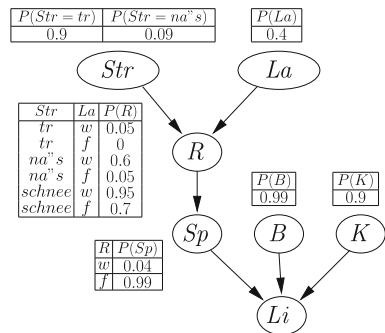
| $P(Str=tr)$ | $P(Str=na"s)$ |
|---|---|
| 0.9 | 0.09 |

| $P(La)$ |
|---|
| 0.4 |

$Str$

$La$

| $Str$ | $La$ | $P(R)$ |
|---|---|---|
| $tr$ | $w$ | 0.05 |
| $tr$ | $f$ | 0 |
| $na"s$ | $w$ | 0.6 |
| $na"s$ | $f$ | 0.05 |
| $schnee$ | $w$ | 0.95 |
| $schnee$ | $f$ | 0.7 |

$R$

| $P(B)$ |
|---|
| 0.99 |

| $P(K)$ |
|---|
| 0.9 |

$Sp$

$B$

$K$

| $R$ | $P(Sp)$ |
|---|---|
| $w$ | 0.04 |
| $f$ | 0.99 |

$Li$